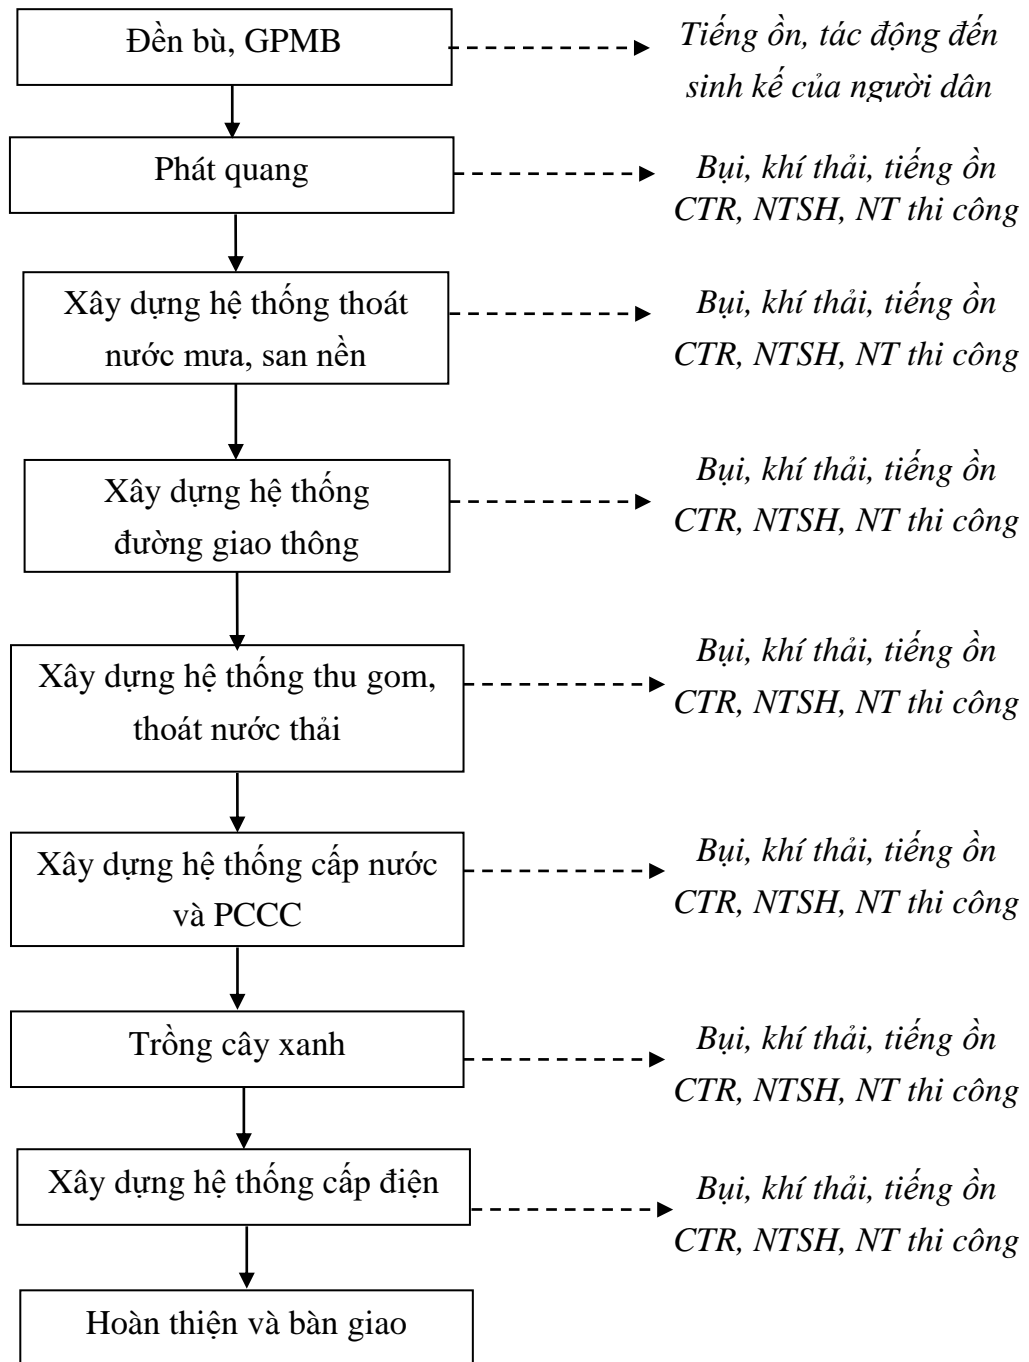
Đền bù, GPMB

Tiếng ồn, tác động đến sinh kế của người dân

Phát quang

Bụi, khí thải, tiếng ồn CTR, NTSH, NT thi công

Xây dựng hệ thống thoát nước mưa, san nền

Bụi, khí thải, tiếng ồn CTR, NTSH, NT thi công

Xây dựng hệ thống đường giao thông

Bụi, khí thải, tiếng ồn CTR, NTSH, NT thi công

Xây dựng hệ thống thu gom, thoát nước thải

Bụi, khí thải, tiếng ồn CTR, NTSH, NT thi công

Xây dựng hệ thống cấp nước và PCCC

Bụi, khí thải, tiếng ồn CTR, NTSH, NT thi công

Trồng cây xanh

Bụi, khí thải, tiếng ồn CTR, NTSH, NT thi công

Xây dựng hệ thống cấp điện

Bụi, khí thải, tiếng ồn CTR, NTSH, NT thi công

Hoàn thiện và bàn giao